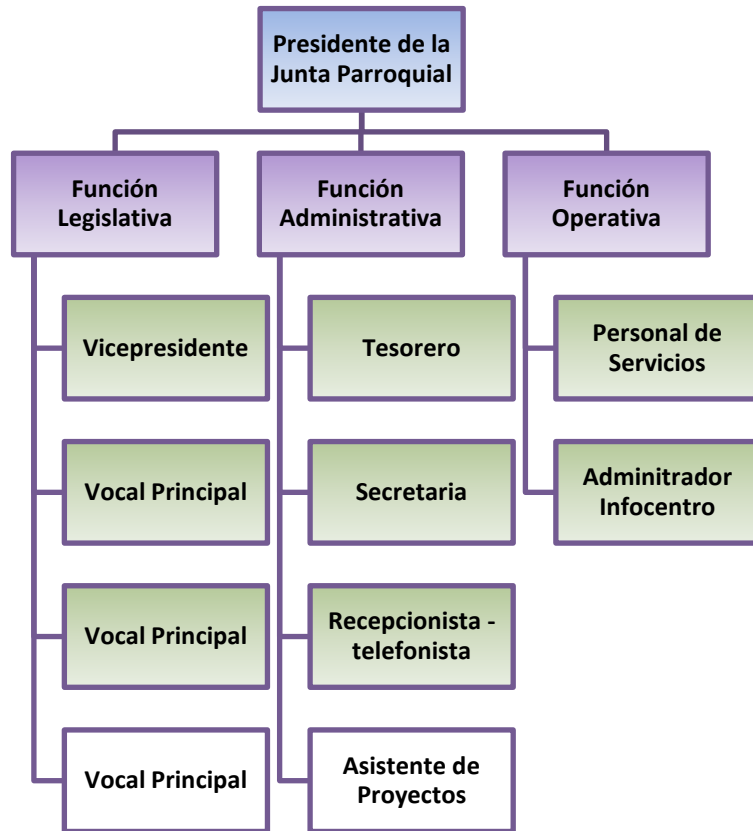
Presidente de la Junta Parroquial

Función Legislativa

Vicepresidente

Vocal Principal

Vocal Principal

Vocal Principal

Función Administrativa

Tesorero

Secretaria

Recepcionista - telefonista

Asistente de Proyectos

Función Operativa

Personal de Servicios

Admintrador Infocentro